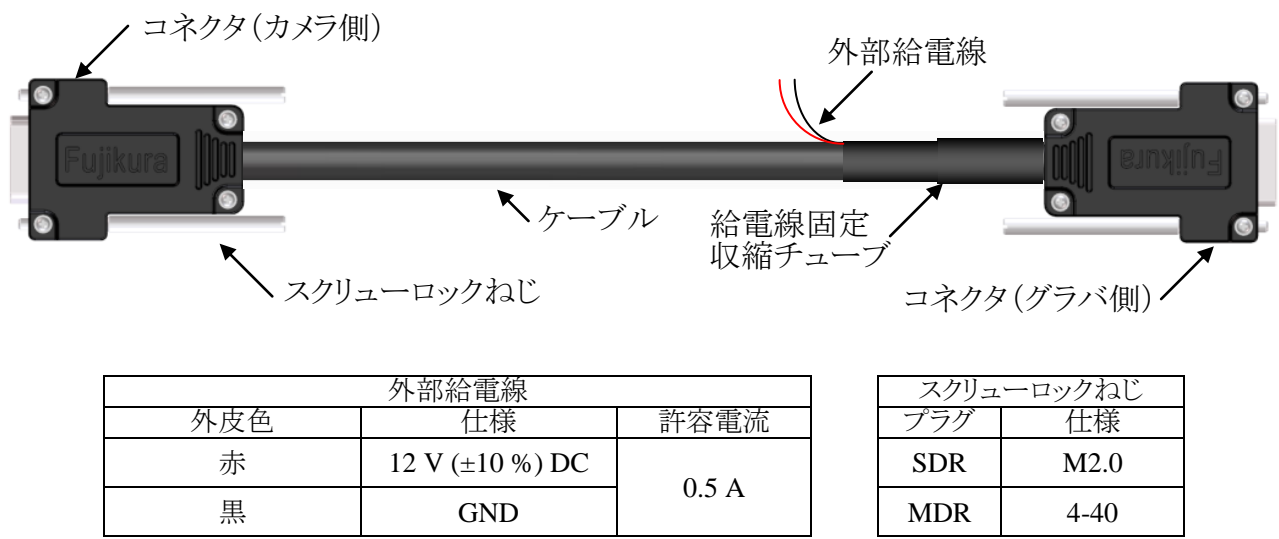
コネクタ(カメラ側)

外部給電線

Fujikura

Fujikura

ケーブル

給電線固定
収縮チューブ

スクリューロックねじ

コネクタ(グラバ側)

| 外部給電線 | | |
|---|---|---|
| 外皮色 | 仕様 | 許容電流 |
| 赤 | 12 V (±10 %) DC | 0.5 A |
| 黒 | GND | |

| スクリューロックねじ | |
|---|---|
| プラグ | 仕様 |
| SDR | M2.0 |
| MDR | 4-40 |